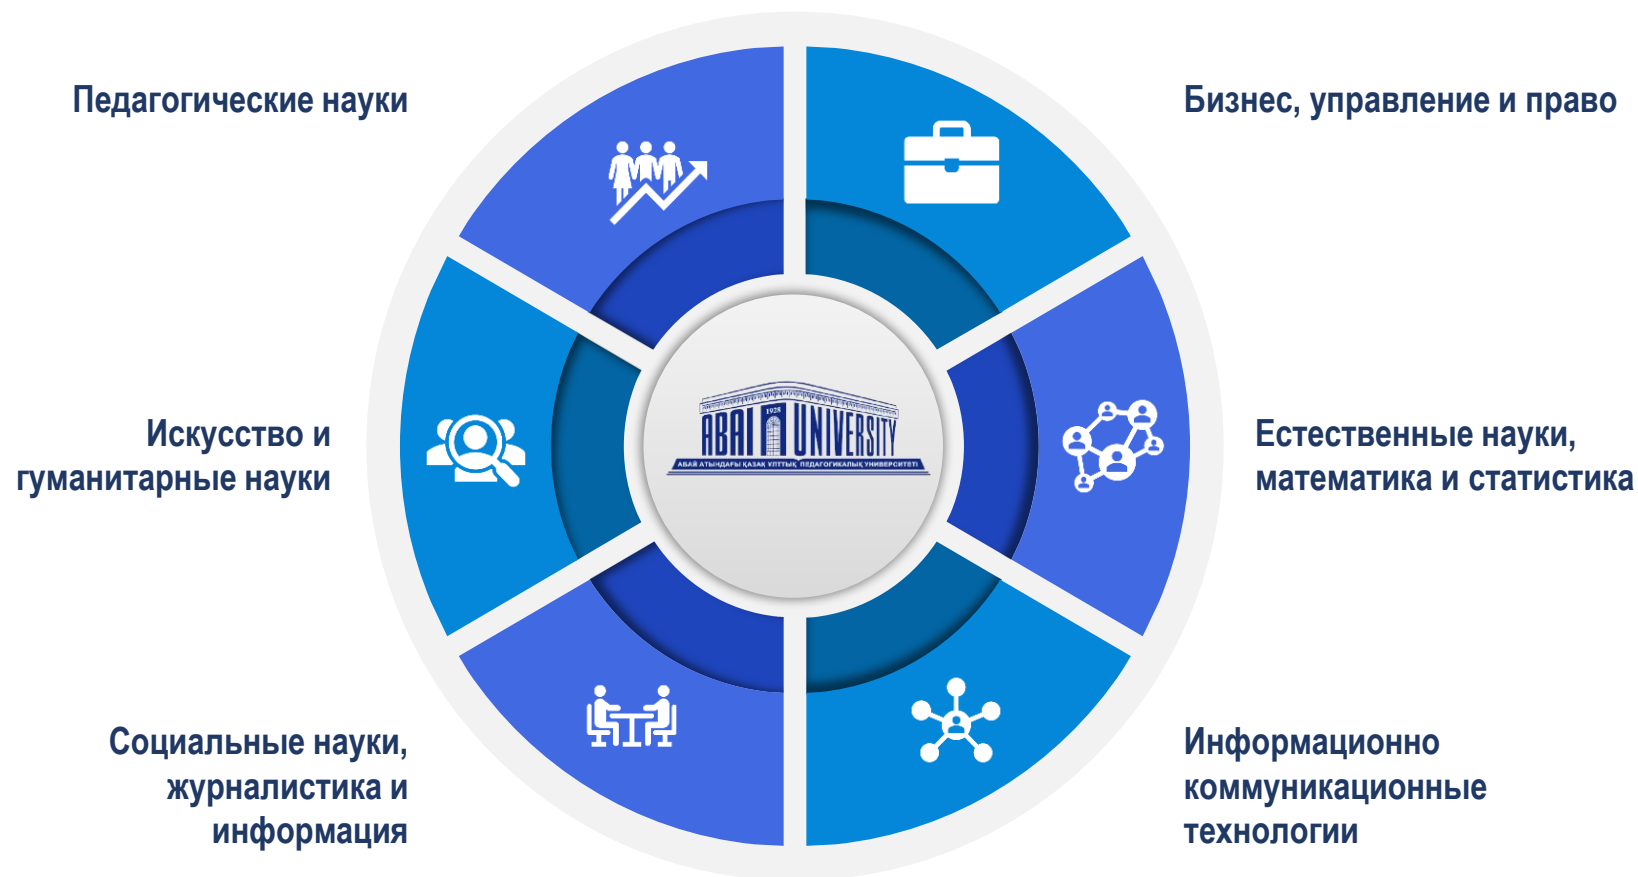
Педагогические науки

Бизнес, управление и право

Искусство и гуманитарные науки

1928
ABAI UNIVERSITY
АБАЙ АТЫНДАҒЫ ҚАЗАҚ ҰЛТТЫҚ ПЕДАГОГИКАЛЫҚ УНИВЕРСИТЕТІ

Естественные науки, математика и статистика

Социальные науки, журналистика и информация

Информационно коммуникационные технологии